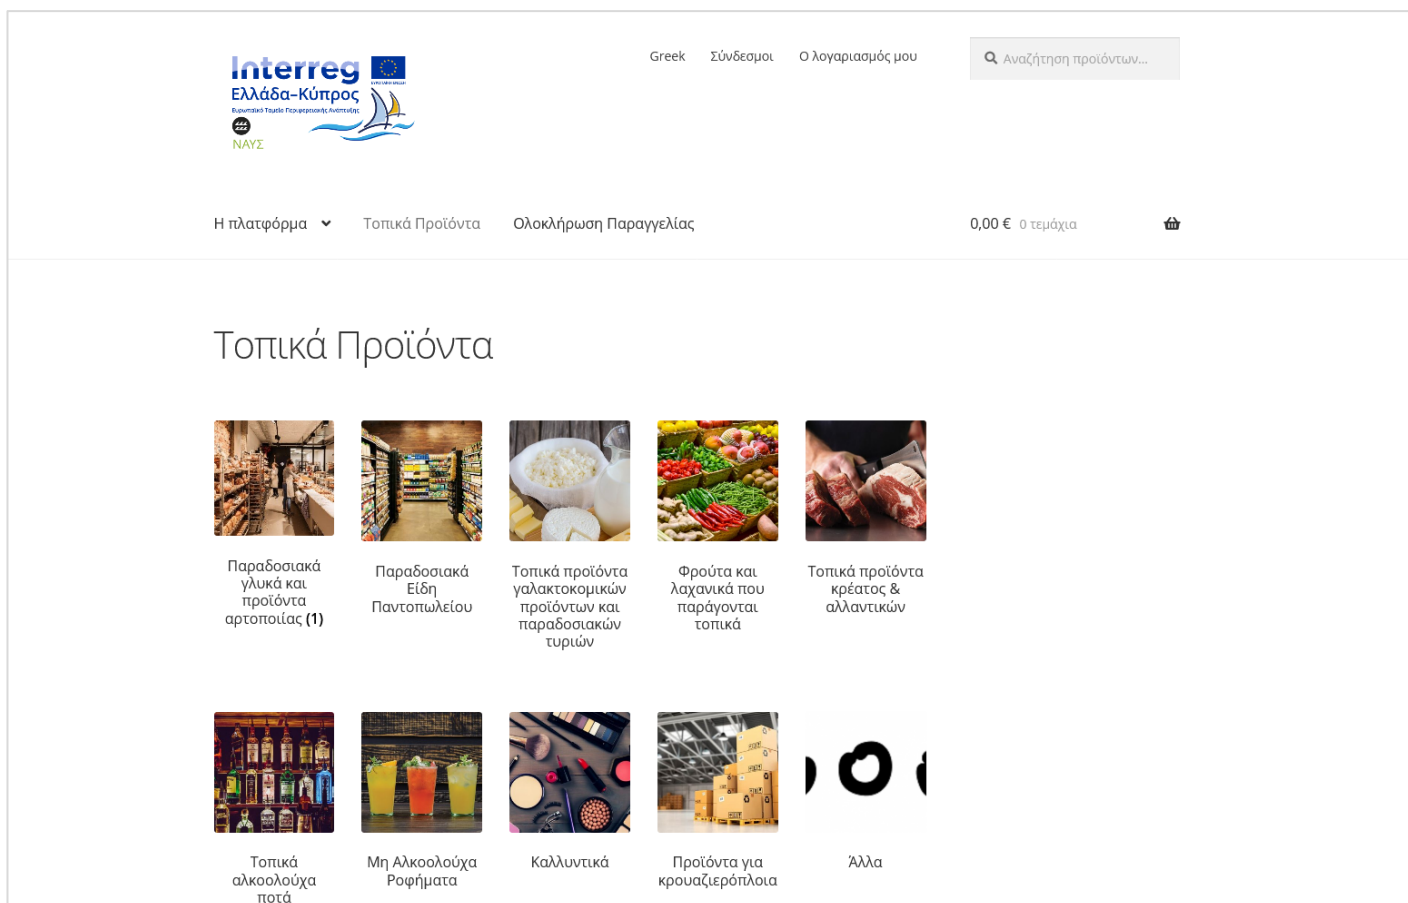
Interreg
Ελλάδα-Κύπρος
Ευρωπαϊκό Ταμείο Περιφερειακής Ανάπτυξης
ΝΑΥΣ

Greek Σύνδεσμοι Ο λογαριασμός μου

Αναζήτηση προϊόντων…

Η πλατφόρμα Τοπικά Προϊόντα Ολοκλήρωση Παραγγελίας

0,00 € 0 τεμάχια

Τοπικά Προϊόντα

Παραδοσιακά γλυκά και προϊόντα αρτοποιίας (1)

Παραδοσιακά Είδη Παντοπωλείου

Τοπικά προϊόντα γαλακτοκομικών προϊόντων και παραδοσιακών τυριών

Φρούτα και λαχανικά που παράγονται τοπικά

Τοπικά προϊόντα κρέατος & αλλαντικών

Τοπικά αλκοολούχα ποτά

Μη Αλκοολούχα Ροφήματα

Καλλυντικά

Προϊόντα για κρουαζιερόπλοια

Άλλα